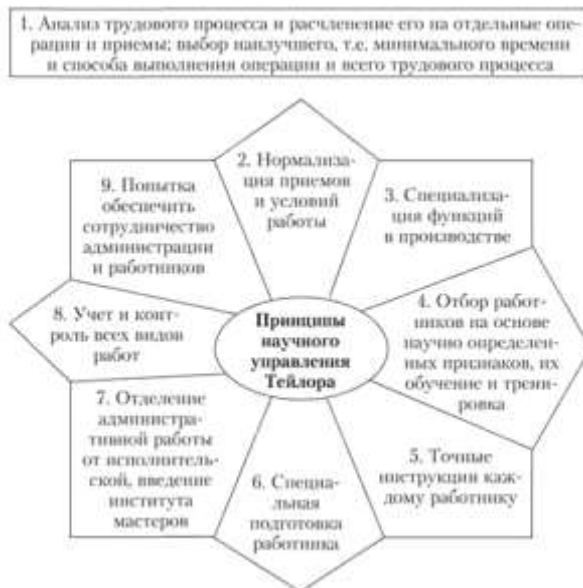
1. Анализ трудового процесса и расчленение его на отдельные операции и приемы; выбор наилучшего, т.е. минимального времени и способа выполнения операции и всего трудового процесса

2. Нормализация приемов и условий работы

3. Специализация функций в производстве

4. Отбор работников на основе научно определенных признаков, их обучение и тренировка

5. Точные инструкции каждому работнику

6. Специальная подготовка работника

7. Отделение административной работы от исполнительской, введение института мастеров

8. Учет и контроль всех видов работ

9. Попытка обеспечить сотрудничество администрации и работников

Принципы научного управления Тейлора